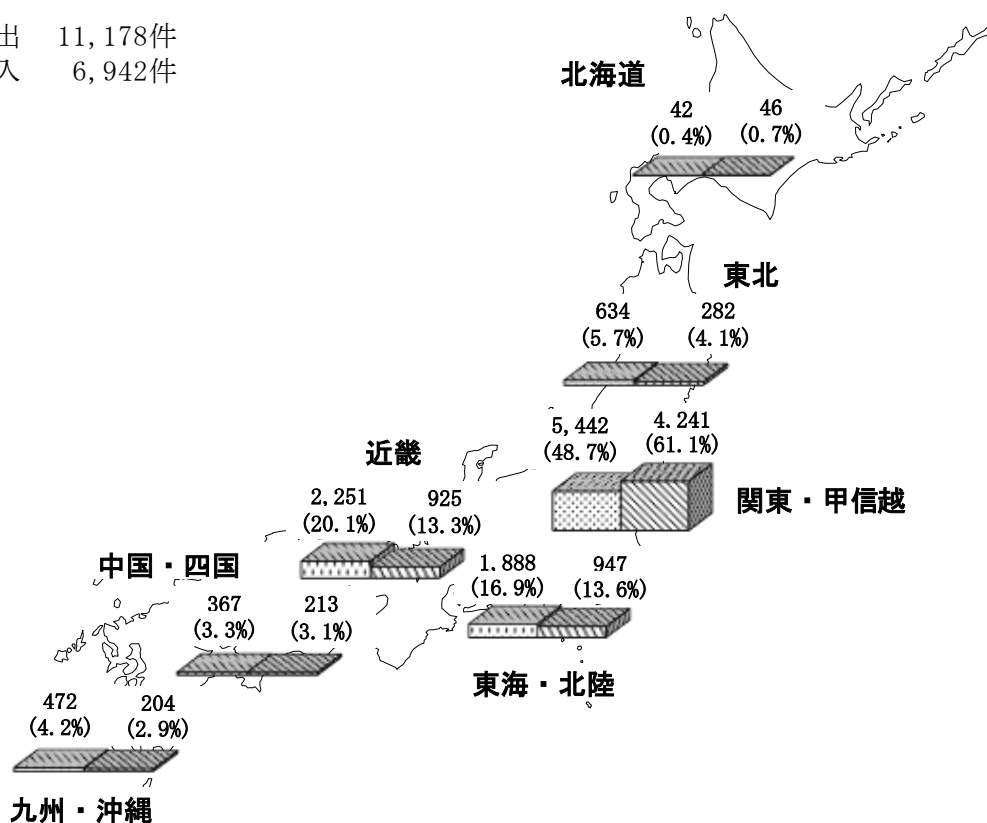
出　11,178件
入　6,942件

北海道
42
(0.4%)
46
(0.7%)

東北
634
(5.7%)
282
(4.1%)

5,442
(48.7%)
4.241
(61.1%)
関東・甲信越

近畿
2,251
(20.1%)
925
(13.3%)

1.888
(16.9%)
947
(13.6%)
東海・北陸

中国・四国
367
(3.3%)
213
(3.1%)

472
(4.2%)
204
(2.9%)
九州・沖縄